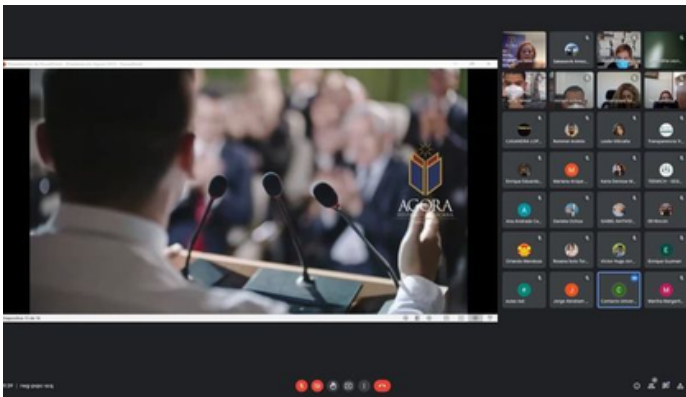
AGORA

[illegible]

CASARRERA LOP...
Rommel Andrés
Leslie Villcabe
Transparencia P...
Enrique Eduardo...
Mariana Arriaga...
Katia Damiana M...
TEDWICH - SEM...
Ana Andrade Ca...
Daniela Ochoa
ISABEL INFANTE...
Eli Nevoso
Orlando Mendoza
Roxana Soto Tor...
Víctor Hugo Arr...
Enrique Guzmán
Ariela Vas
Jorge Montiel...
Contacto Univer...
Martha Margarit...

A
J
C
M
E

meg-pnpn-scq